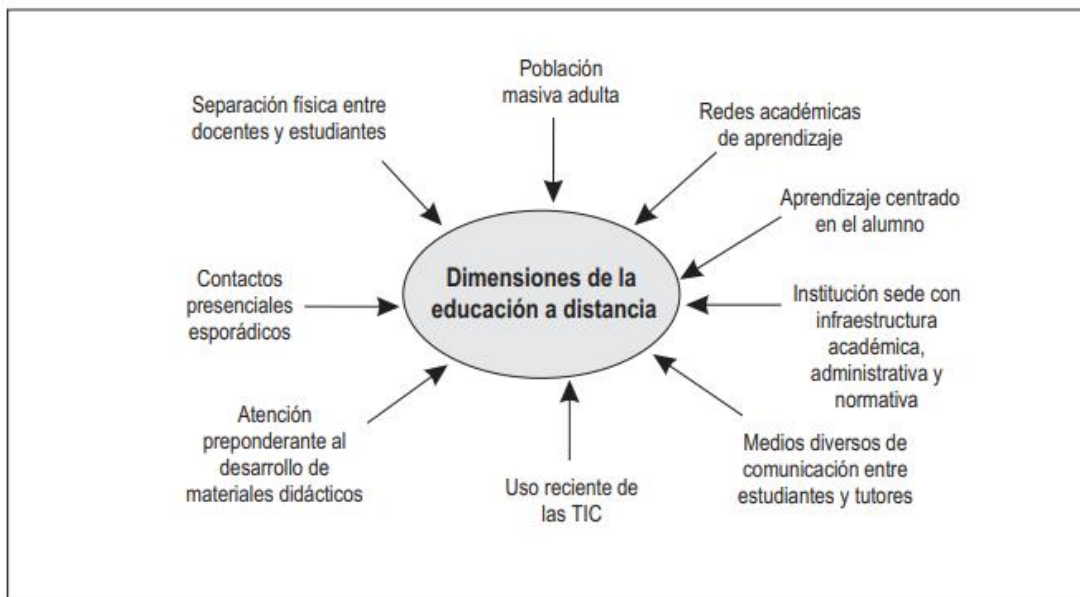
Población masiva adulta

Separación física entre docentes y estudiantes

Redes académicas de aprendizaje

Aprendizaje centrado en el alumno

Dimensiones de la educación a distancia

Contactos presenciales esporádicos

Institución sede con infraestructura académica, administrativa y normativa

Atención preponderante al desarrollo de materiales didácticos

Medios diversos de comunicación entre estudiantes y tutores

Uso reciente de las TIC